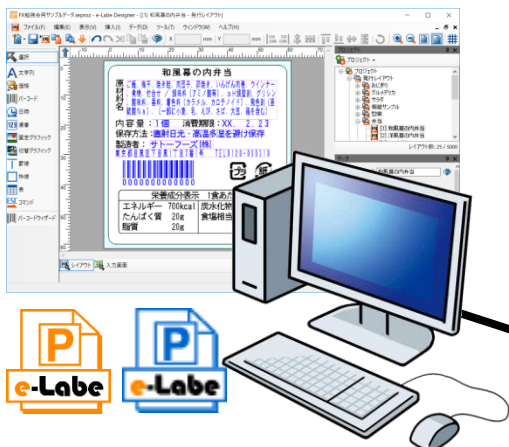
FX和洋弁当サンプルデータ.wproz - e-Labe Designer - [[1] 和風幕の内弁当 - 発行レイアウト]

ファイル(F) 編集(E) 表示(V) 挿入(I) データ(D) ツール(T) ウィンドウ(W) ヘルプ(H)

選択
文字列
図形
バーコード
画像
連番
書式グラフィック
切替グラフィック
罫線
枠線
表
コマンド
バーコードウィザード

和風幕の内弁当

原材料名 ご飯、梅干、焼き鮭、玉子焼、 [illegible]

内容量：1個　消費期限：XX. 2. 23
保存方法：直射日光・高温多湿を避け保存
製造者：サトーフーズ(株)
東京都目黒区下目黒1丁目7番1号 TEL0120-000119

栄養成分表示 1食あた
エネルギー 700kcal 炭水化物
たんぱく質 20g 食塩相当
脂質 20g

レイアウト 入力画面

プロジェクト
プロジェクト
発行レイアウト
おにぎり
グルメグラタン
サラダ
惣菜サンプル
和食
弁当
[1] 和風幕の内弁当
[2] 洋風幕の内弁当
レイアウト数: 25 / 5000

e-Labe
e-Labe